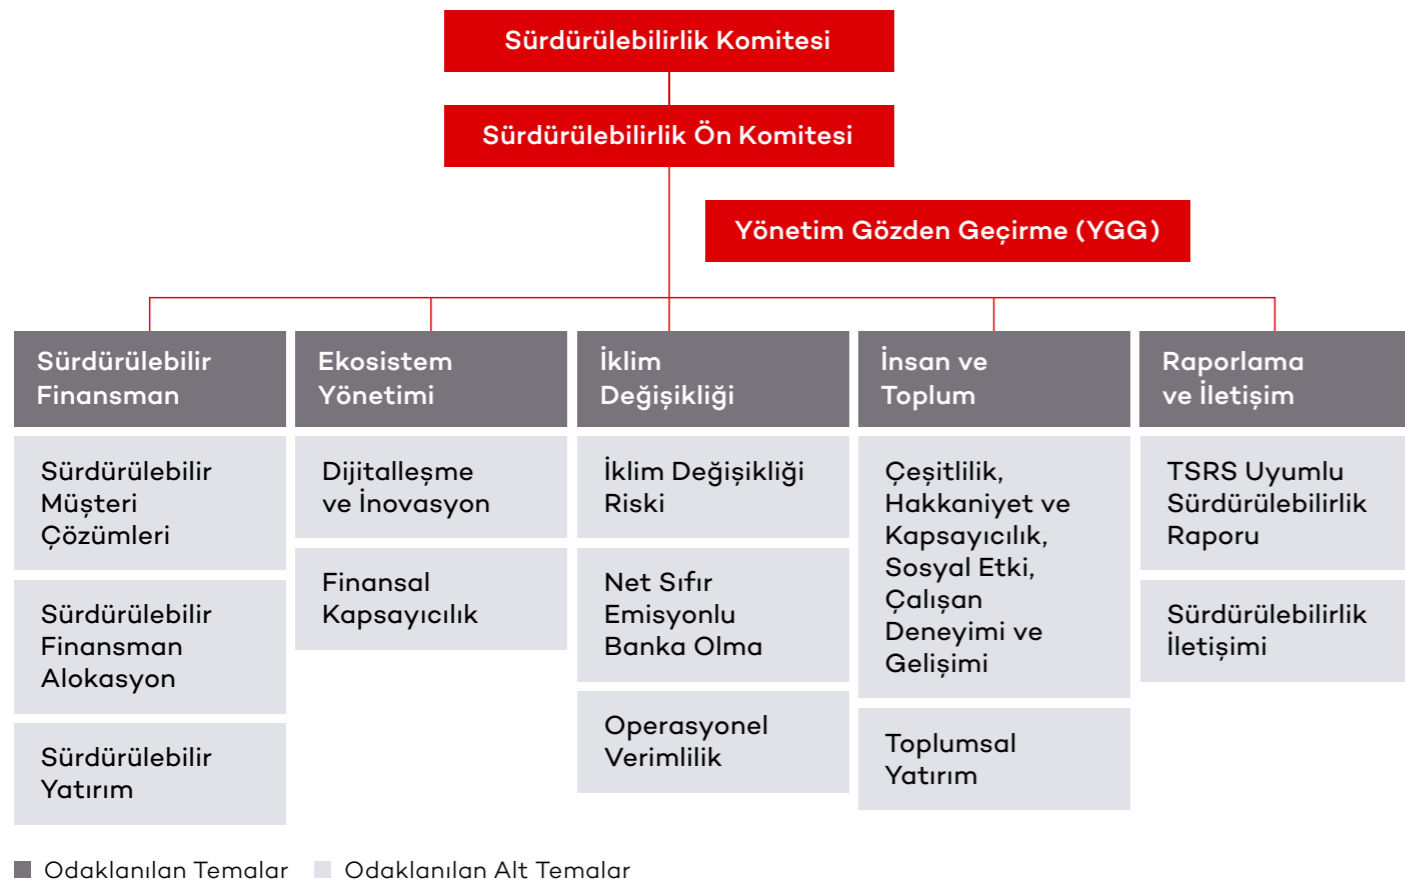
Sürdürülebilirlik Komitesi

Sürdürülebilirlik Ön Komitesi

Yönetim Gözden Geçirme (YGG)

Sürdürülebilir Finansman

Ekosistem Yönetimi

İklim Değişikliği

İnsan ve Toplum

Raporlama ve İletişim

Sürdürülebilir Müşteri Çözümleri

Sürdürülebilir Finansman Alokasyon

Sürdürülebilir Yatırım

Dijitalleşme ve İnovasyon

Finansal Kapsayıcılık

İklim Değişikliği Riski

Net Sıfır Emisyonlu Banka Olma

Operasyonel Verimlilik

Çeşitlilik, Hakkaniyet ve Kapsayıcılık, Sosyal Etki, Çalışan Deneyimi ve Gelişimi

Toplumsal Yatırım

TSRS Uyumlu Sürdürülebilirlik Raporu

Sürdürülebilirlik İletişimi

Odaklanılan Temalar

Odaklanılan Alt Temalar